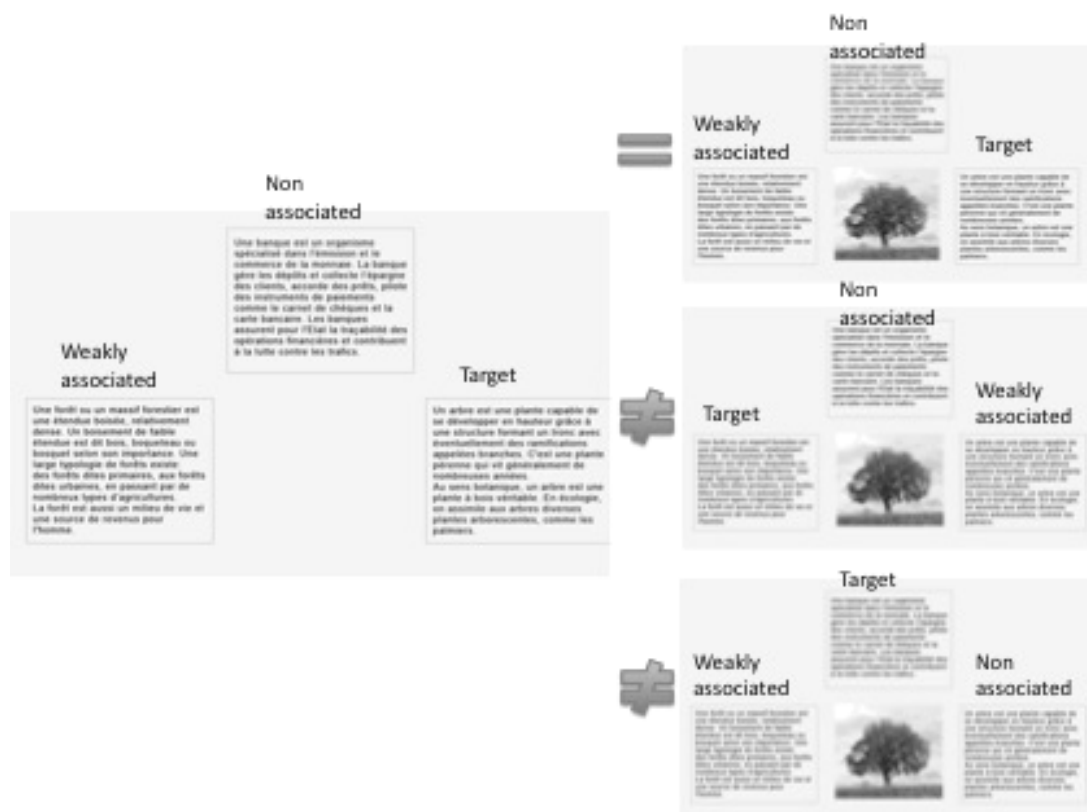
Non associated

Une banque est un organisme spécialisé dans l'émission et le commerce de la monnaie. La banque gère les dépôts et collecte l'épargne des clients, accorde des prêts, pilote des instruments de paiements comme le carnet de chèques et la carte bancaire. Les banques assurent pour l'Etat la traçabilité des opérations financières et contribuent à la lutte contre les trafics.

Weakly associated

Une forêt ou un massif forestier est une étendue boisée, relativement dense. Un boisement de faible étendue est dit bois, boqueteau ou bosquet selon son importance. Une large typologie de forêts existe: des forêts dites primaires, aux forêts dites urbaines, en passant par de nombreux types d'agricultures. La forêt est aussi un milieu de vie et une source de revenus pour l'homme.

Target

Un arbre est une plante capable de se développer en hauteur grâce à une structure formant un tronc avec éventuellement des ramifications appelées branches. C'est une plante pérenne qui vit généralement de nombreuses années. Au sens botanique, un arbre est une plante à bois véritable. En écologie, on assimile aux arbres diverses plantes arborescentes, comme les palmiers.

Non associated

Weakly associated

Target

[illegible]

Non associated

Target

Weakly associated

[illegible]

Target

Weakly associated

Non associated

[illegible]